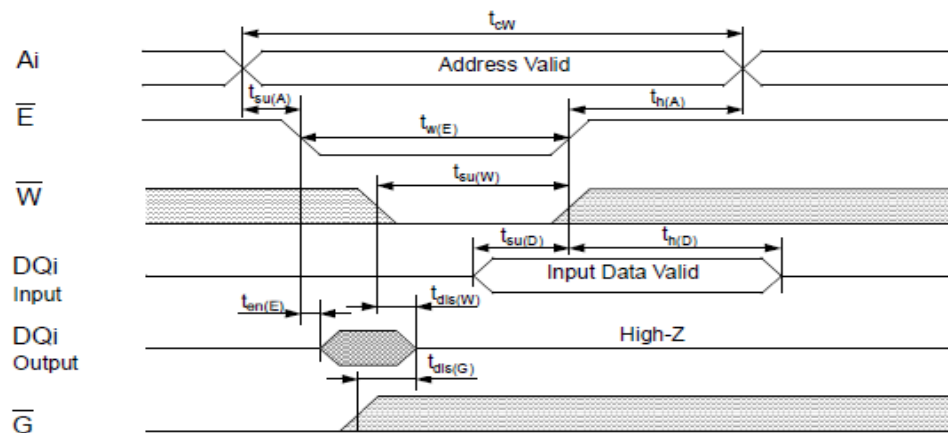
$t_{CW}$

Ai

Address Valid

$t_{su(A)}$

$t_{h(A)}$

$\overline{E}$

$t_{w(E)}$

$t_{su(W)}$

$\overline{W}$

$t_{su(D)}$

$t_{h(D)}$

DQi
Input

Input Data Valid

$t_{en(E)}$

$t_{dis(W)}$

DQi
Output

High-Z

$t_{dis(G)}$

$\overline{G}$